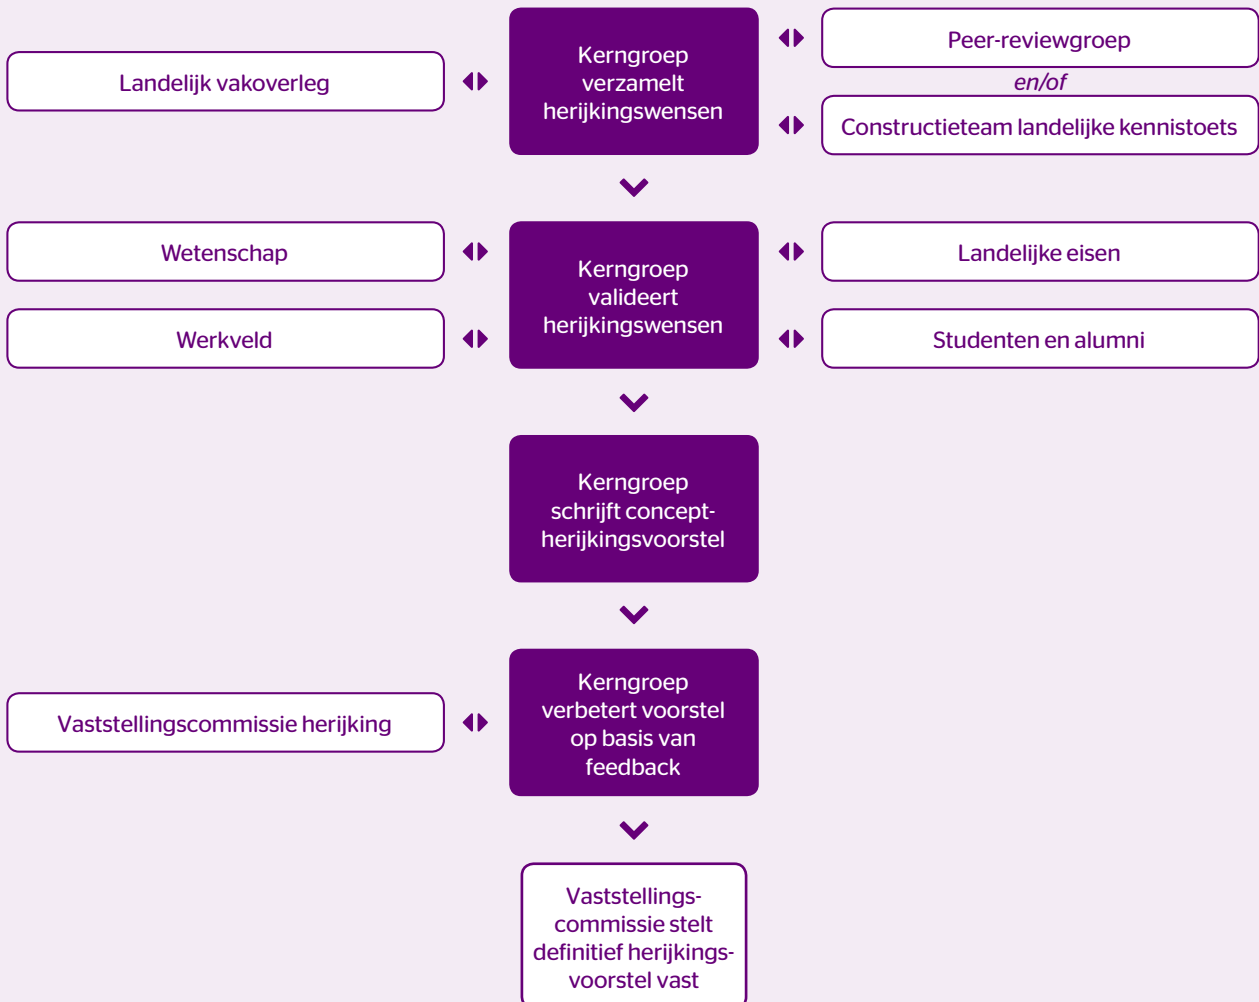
Landelijk vakoverleg

Kerngroep verzamelt herijkingswensen

Peer-reviewgroep

en/of

Constructieteam landelijke kennistoets

Wetenschap

Werkveld

Kerngroep valideert herijkingswensen

Landelijke eisen

Studenten en alumni

Kerngroep schrijft concept-herijkingsvoorstel

Vaststellingscommissie herijking

Kerngroep verbetert voorstel op basis van feedback

Vaststellings-commissie stelt definitief herijkings-voorstel vast